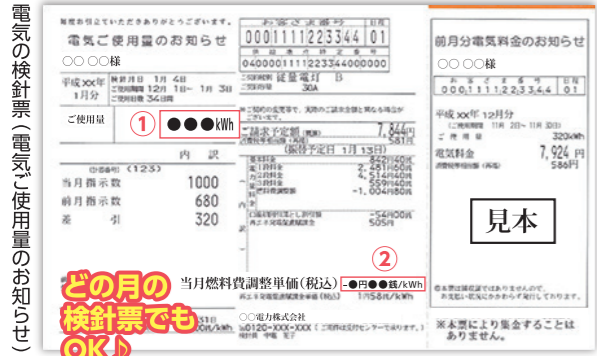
電気の検針票（電気ご使用量のお知らせ）

毎度お引立ていただきありがとうございます。

電気ご使用量のお知らせ

○○ ○○様

平成XX年 1月分

検針月日 1月 4日
ご使用期間 12月 1日〜 1月 3日
ご使用期間 34日間

ご使用量

① ●●●kWh

内訳

(123)

当月指示数 1000
前月指示数 680
差引 320

お客さま番号
0001111223344 01

0400001111223344000000

ご契約種別 従量電灯 B
ご契約 30A

ご請求予定額 7,844円
(振替予定日 1月 13日)

842円40銭
2,421円60銭
4,514円40銭
559円40銭
-54円00銭
581円

② 当月燃料費調整単価(税込) -●円●●銭/kWh
1/158銭/kWh

○○電力株式会社
0120-XXX-XXX

前月分電気料金のお知らせ

○○ ○○様

0001112233 4 4 01

平成XX年 12月分
11月 20〜11月 30日
320kWh

電気料金 7,924円
586円

見本

※本票により集金することはありません。

どの月の検針票でもOK♪